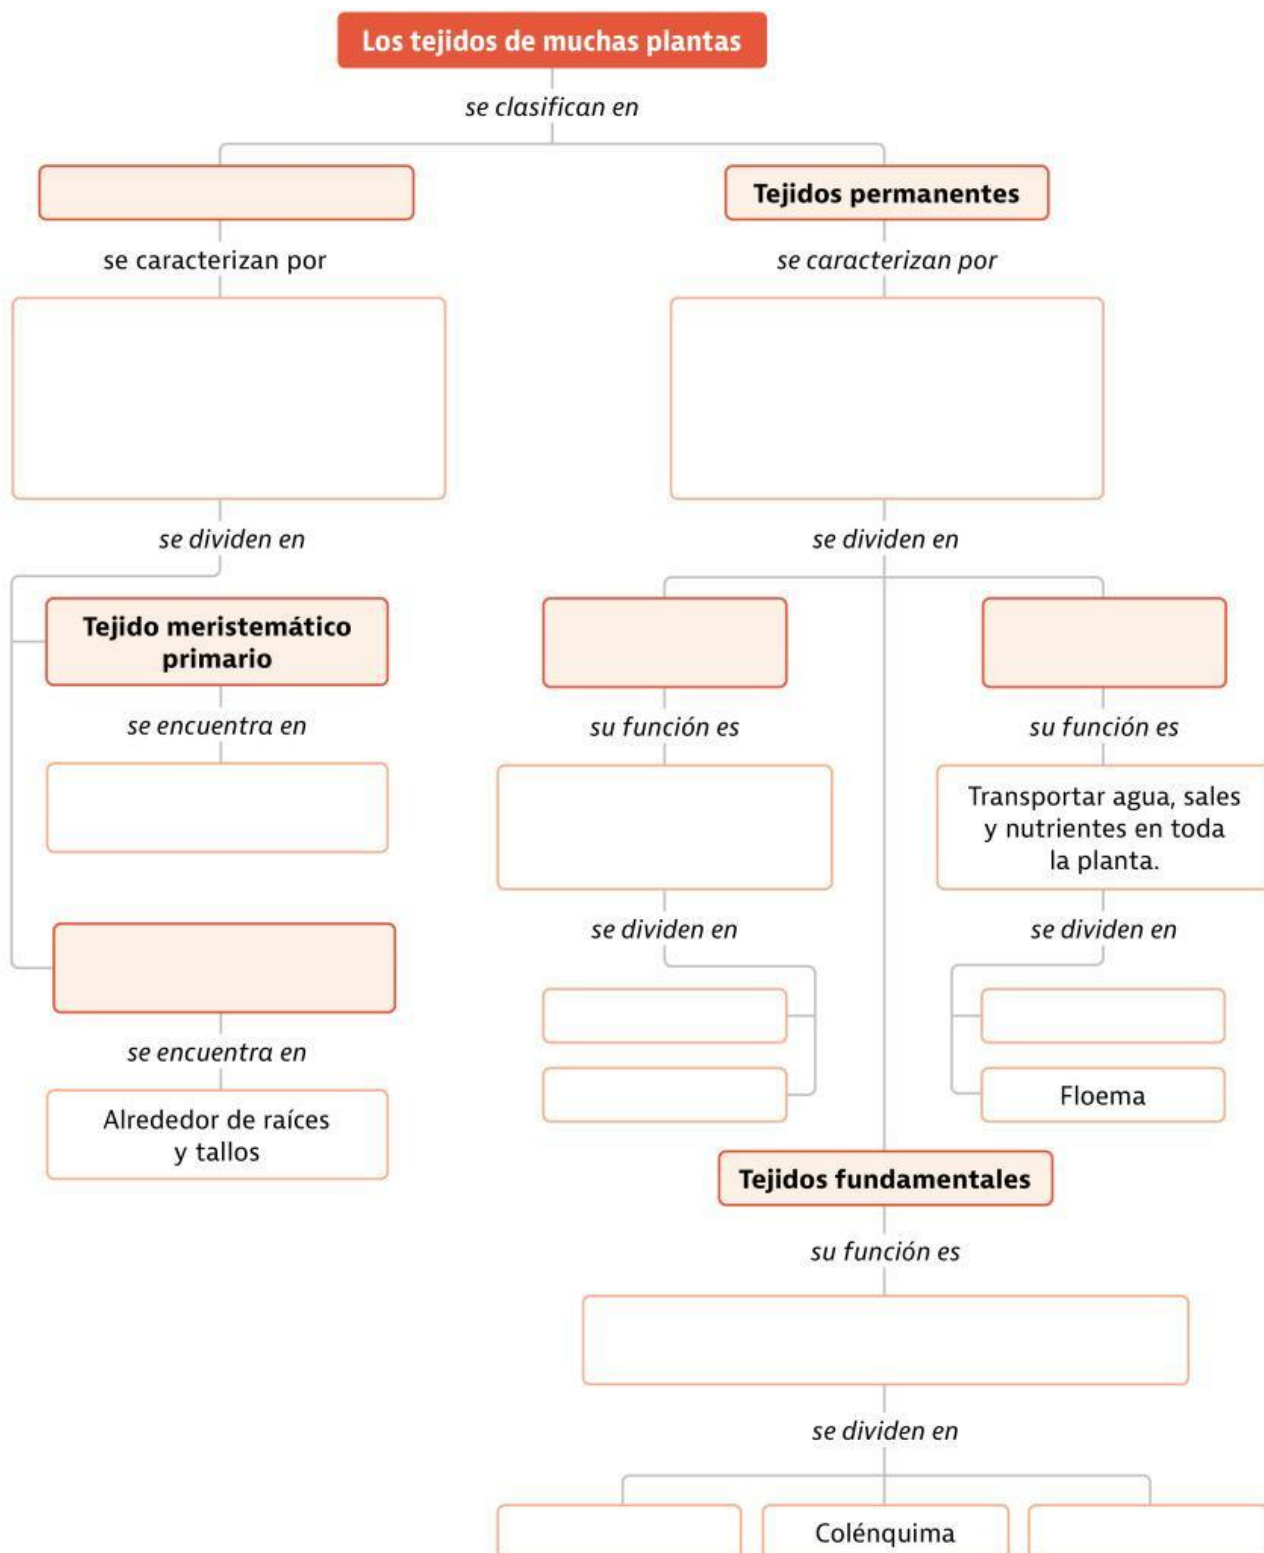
Los tejidos de muchas plantas

se clasifican en

Tejidos permanentes

se caracterizan por

se caracterizan por

se dividen en

se dividen en

Tejido meristemático primario

se encuentra en

su función es

su función es

Transportar agua, sales y nutrientes en toda la planta.

se dividen en

se dividen en

se encuentra en

Alrededor de raíces y tallos

Floema

Tejidos fundamentales

su función es

se dividen en

Colénquima